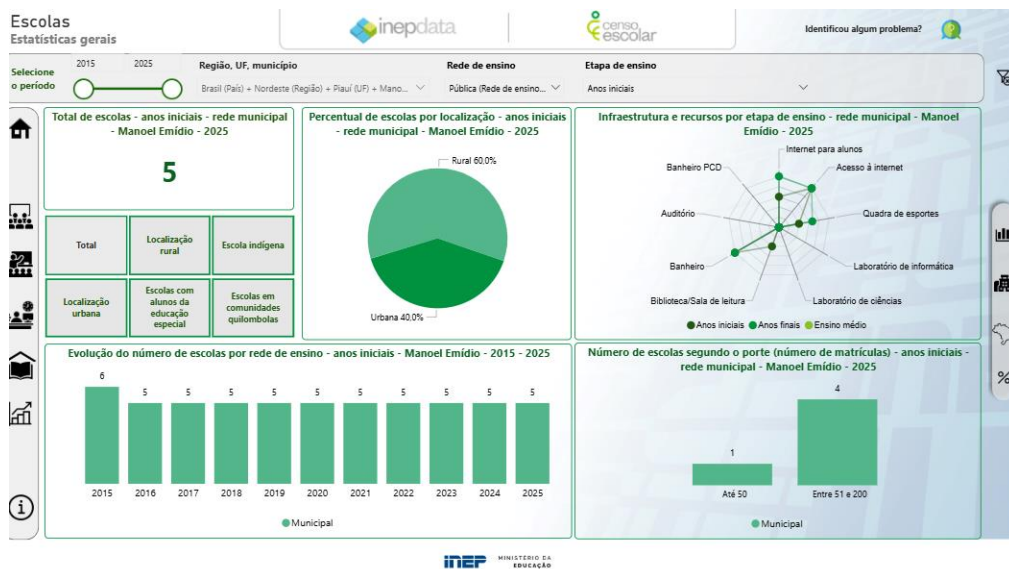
Escolas
Estatísticas gerais

inepdata

censo escolar

Identificou algum problema?

Selecione o período

2015 2025

Região, UF, município
Brasil (País) + Nordeste (Região) + Piauí (UF) + Mano...

Rede de ensino
Pública (Rede de ensino...

Etapa de ensino
Anos iniciais

Total de escolas - anos iniciais - rede municipal - Manoel Emídio - 2025

5

| Total | Localização rural | Escola indígena |
|---|---|---|
| Localização urbana | Escolas com alunos da educação especial | Escolas em comunidades quilombolas |

Percentual de escolas por localização - anos iniciais - rede municipal - Manoel Emídio - 2025

Rural 60,0%
Urbana 40,0%

Infraestrutura e recursos por etapa de ensino - rede municipal - Manoel Emídio - 2025

Internet para alunos
Acesso à internet
Quadra de esportes
Laboratório de informática
Laboratório de ciências
Biblioteca/Sala de leitura
Banheiro
Auditório
Banheiro PCD

Anos iniciais Anos finais Ensino médio

Evolução do número de escolas por rede de ensino - anos iniciais - Manoel Emídio - 2015 - 2025

| 2015 | 2016 | 2017 | 2018 | 2019 | 2020 | 2021 | 2022 | 2023 | 2024 | 2025 |
|---|---|---|---|---|---|---|---|---|---|---|
| 6 | 5 | 5 | 5 | 5 | 5 | 5 | 5 | 5 | 5 | 5 |

Municipal

Número de escolas segundo o porte (número de matrículas) - anos iniciais - rede municipal - Manoel Emídio - 2025

| Até 50 | Entre 51 e 200 |
|---|---|
| 1 | 4 |

Municipal

INEP MINISTÉRIO DA EDUCAÇÃO